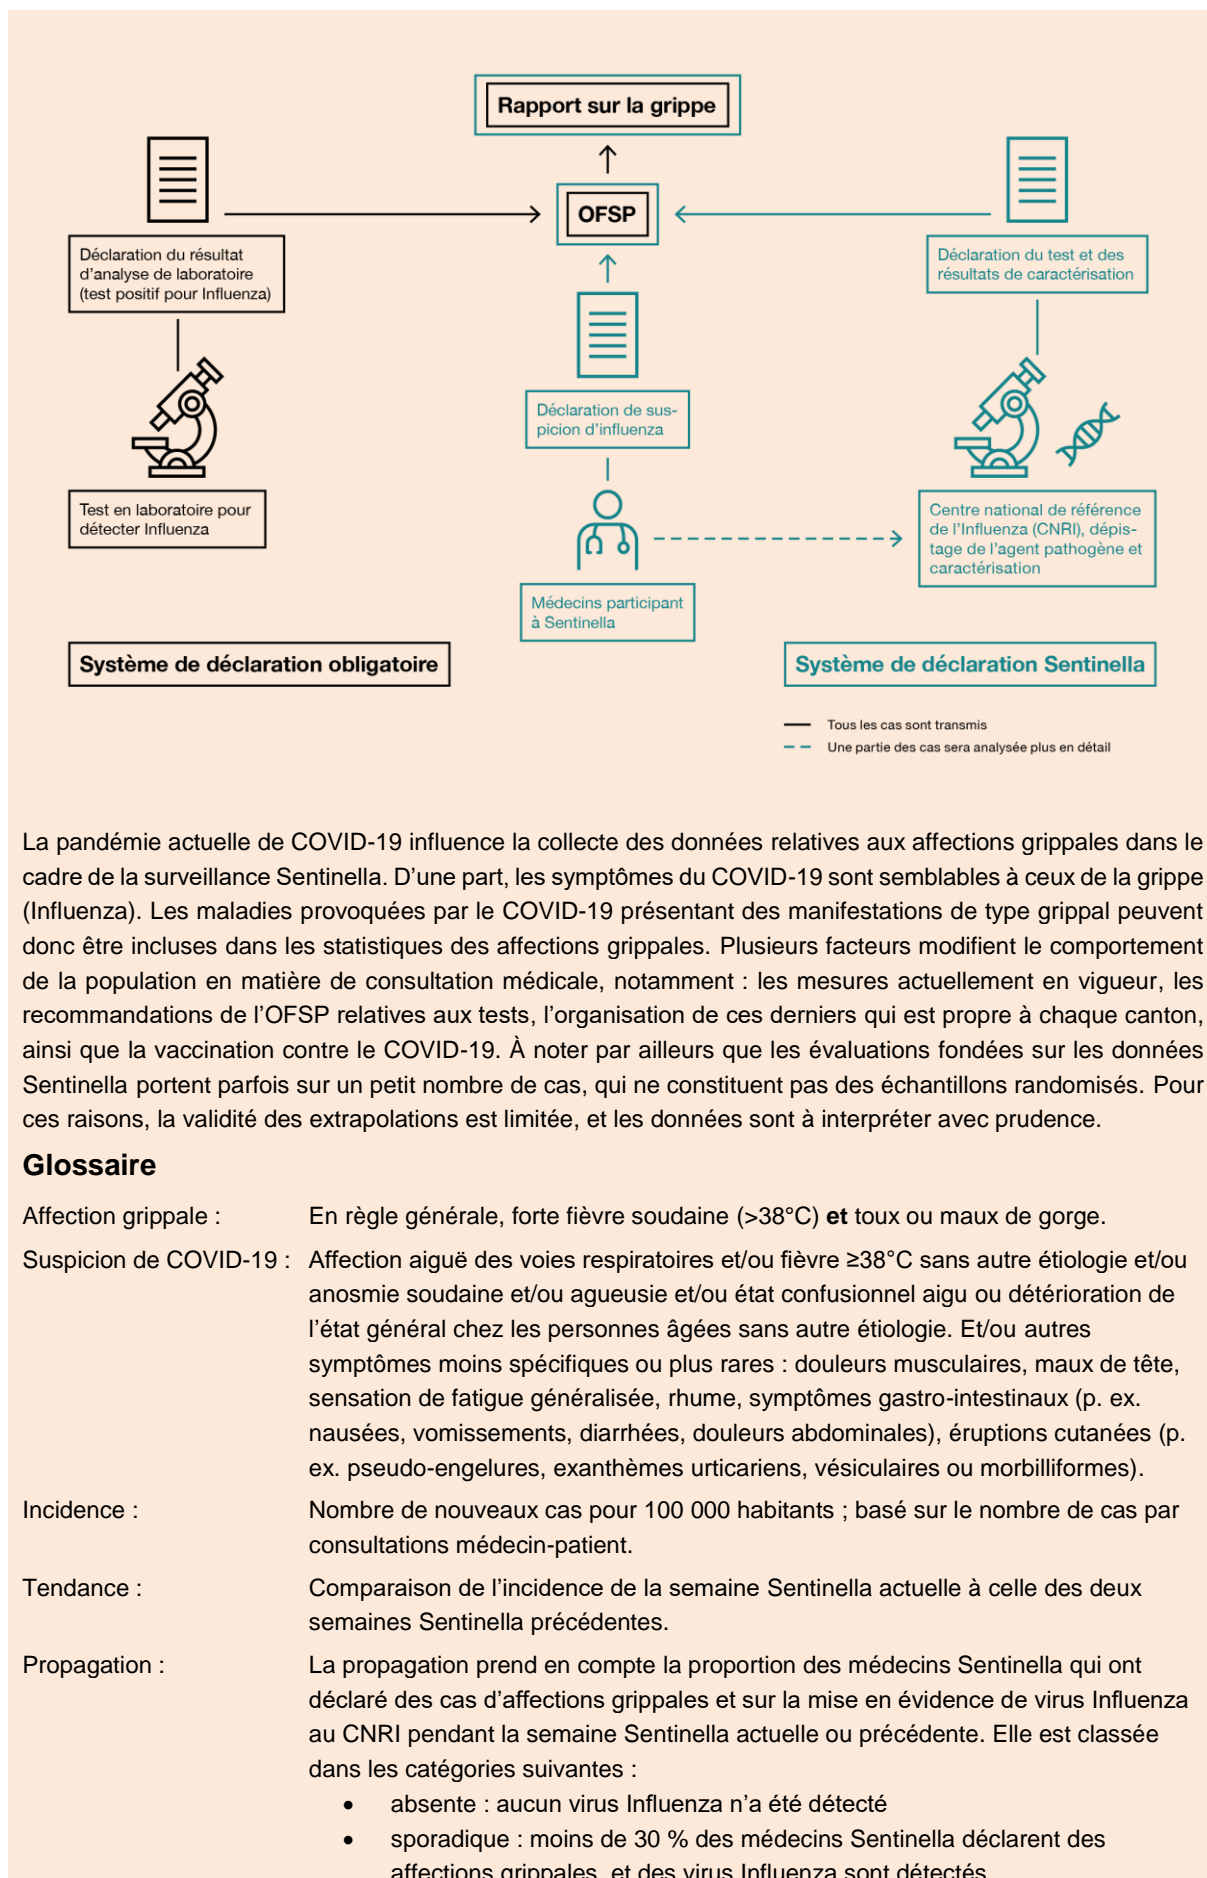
Rapport sur la grippe

OFSP

Déclaration du résultat d'analyse de laboratoire (test positif pour Influenza)

Déclaration du test et des résultats de caractérisation

Déclaration de suspicion d'influenza

Test en laboratoire pour détecter Influenza

Centre national de référence de l'Influenza (CNRI), dépistage de l'agent pathogène et caractérisation

Médecins participant à Sentinella

Système de déclaration obligatoire

Système de déclaration Sentinella

Tous les cas sont transmis
Une partie des cas sera analysée plus en détail

La pandémie actuelle de COVID-19 influence la collecte des données relatives aux affections grippales dans le cadre de la surveillance Sentinella. D'une part, les symptômes du COVID-19 sont semblables à ceux de la grippe (Influenza). Les maladies provoquées par le COVID-19 présentant des manifestations de type grippal peuvent donc être incluses dans les statistiques des affections grippales. Plusieurs facteurs modifient le comportement de la population en matière de consultation médicale, notamment : les mesures actuellement en vigueur, les recommandations de l'OFSP relatives aux tests, l'organisation de ces derniers qui est propre à chaque canton, ainsi que la vaccination contre le COVID-19. À noter par ailleurs que les évaluations fondées sur les données Sentinella portent parfois sur un petit nombre de cas, qui ne constituent pas des échantillons randomisés. Pour ces raisons, la validité des extrapolations est limitée, et les données sont à interpréter avec prudence.

Glossaire

Affection grippale : En règle générale, forte fièvre soudaine (>38°C) **et** toux ou maux de gorge.

Suspicion de COVID-19 : Affection aiguë des voies respiratoires et/ou fièvre ≥38°C sans autre étiologie et/ou anosmie soudaine et/ou agueusie et/ou état confusionnel aigu ou détérioration de l'état général chez les personnes âgées sans autre étiologie. Et/ou autres symptômes moins spécifiques ou plus rares : douleurs musculaires, maux de tête, sensation de fatigue généralisée, rhume, symptômes gastro-intestinaux (p. ex. nausées, vomissements, diarrhées, douleurs abdominales), éruptions cutanées (p. ex. pseudo-engelures, exanthèmes urticariens, vésiculaires ou morbilliformes).

Incidence : Nombre de nouveaux cas pour 100 000 habitants ; basé sur le nombre de cas par consultations médecin-patient.

Tendance : Comparaison de l'incidence de la semaine Sentinella actuelle à celle des deux semaines Sentinella précédentes.

Propagation : La propagation prend en compte la proportion des médecins Sentinella qui ont déclaré des cas d'affections grippales et sur la mise en évidence de virus Influenza au CNRI pendant la semaine Sentinella actuelle ou précédente. Elle est classée dans les catégories suivantes :
• absente : aucun virus Influenza n'a été détecté
• sporadique : moins de 30 % des médecins Sentinella déclarent des affections grippales, et des virus Influenza sont détectés